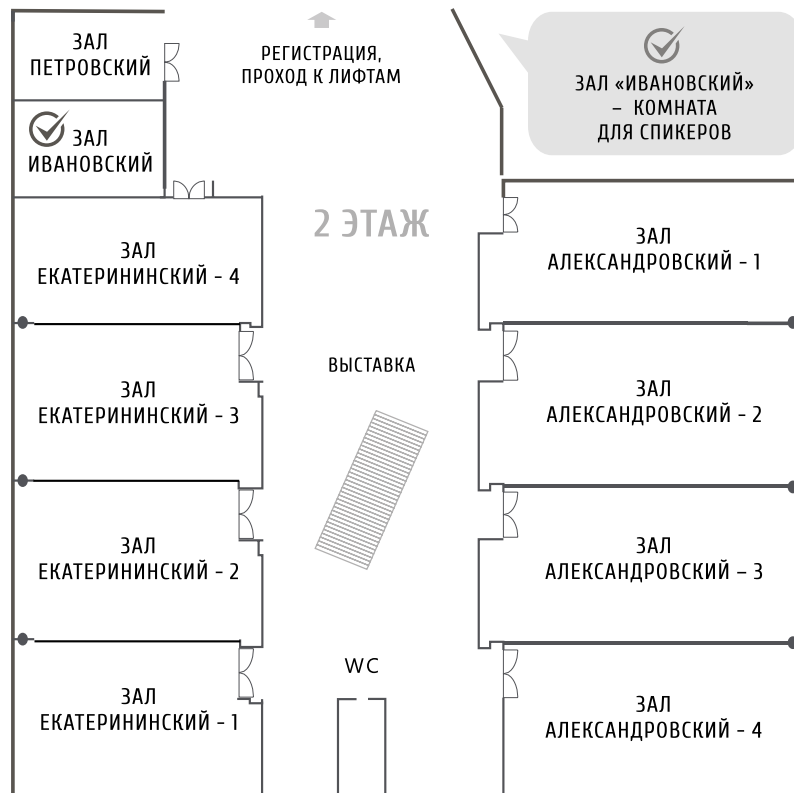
ЗАЛ
ПЕТРОВСКИЙ

РЕГИСТРАЦИЯ,
ПРОХОД К ЛИФТАМ

ЗАЛ «ИВАНОВСКИЙ»
– КОМНАТА
ДЛЯ СПИКЕРОВ

ЗАЛ
ИВАНОВСКИЙ

2 ЭТАЖ

ЗАЛ
ЕКАТЕРИНИНСКИЙ - 4

ЗАЛ
АЛЕКСАНДРОВСКИЙ - 1

ВЫСТАВКА

ЗАЛ
ЕКАТЕРИНИНСКИЙ - 3

ЗАЛ
АЛЕКСАНДРОВСКИЙ - 2

ЗАЛ
ЕКАТЕРИНИНСКИЙ - 2

ЗАЛ
АЛЕКСАНДРОВСКИЙ – 3

WC

ЗАЛ
ЕКАТЕРИНИНСКИЙ - 1

ЗАЛ
АЛЕКСАНДРОВСКИЙ - 4